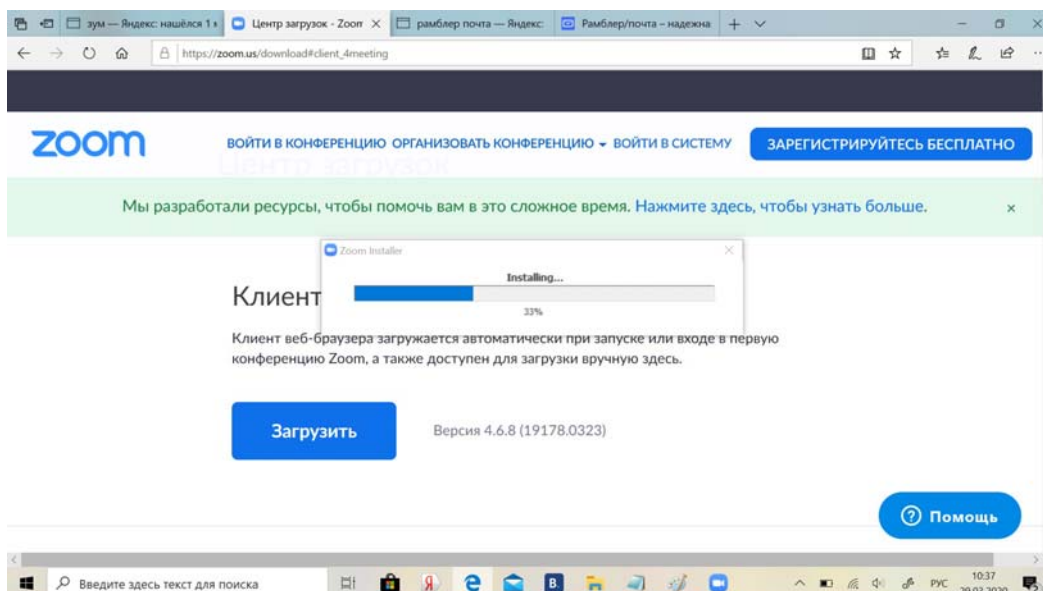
зум — Яндекс: нашёлся 1 | Центр загрузок - Zoom × | рамблер почта — Яндекс: | Рамблер/почта – надежна | +

https://zoom.us/download#client_4meeting

zoom

ВОЙТИ В КОНФЕРЕНЦИЮ ОРГАНИЗОВАТЬ КОНФЕРЕНЦИЮ ▾ ВОЙТИ В СИСТЕМУ

ЗАРЕГИСТРИРУЙТЕСЬ БЕСПЛАТНО

Центр загрузок

Мы разработали ресурсы, чтобы помочь вам в это сложное время. Нажмите здесь, чтобы узнать больше.

×

Zoom Installer

Installing...

33%

Клиент

Клиент веб-браузера загружается автоматически при запуске или входе в первую конференцию Zoom, а также доступен для загрузки вручную здесь.

Загрузить

Версия 4.6.8 (19178.0323)

Помощь

Введите здесь текст для поиска

РУС 10:37 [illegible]